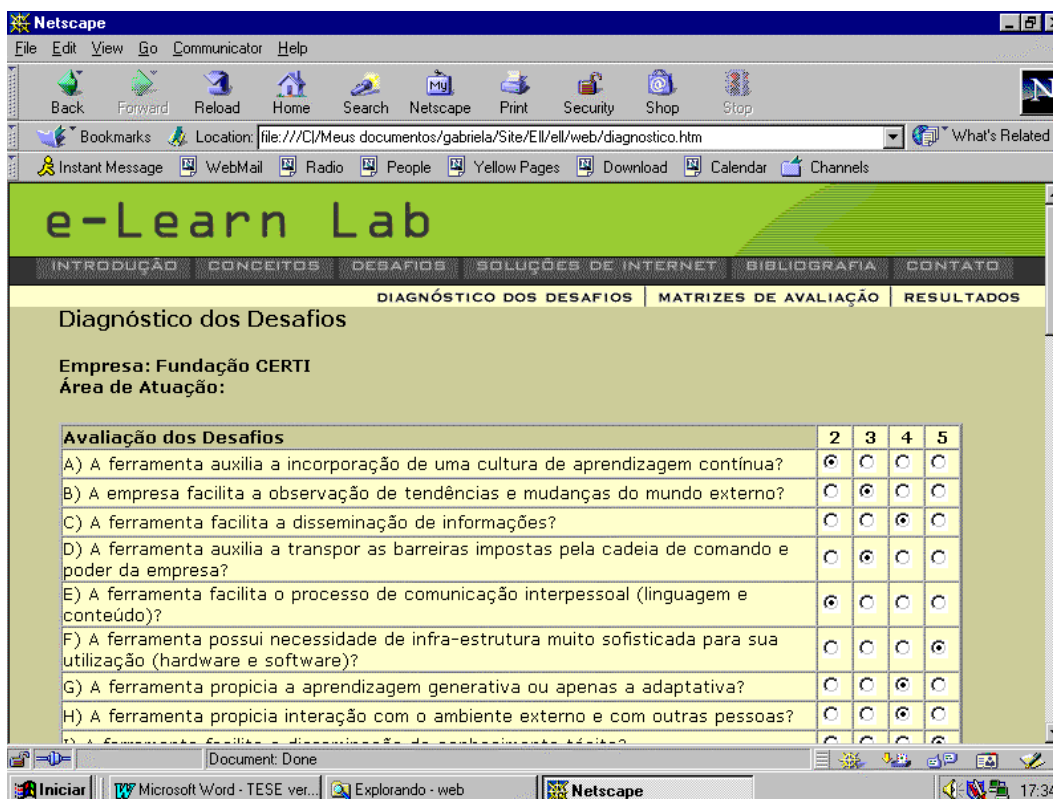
Netscape

File Edit View Go Communicator Help

Back Forward Reload Home Search Netscape Print Security Shop Stop

Bookmarks Location: file:///C|/Meus documentos/gabriela/Site/Ell/ell/web/diagnostico.htm What's Related

Instant Message WebMail Radio People Yellow Pages Download Calendar Channels

e-Learn Lab

INTRODUÇÃO CONCEITOS DESAFIOS SOLUÇÕES DE INTERNET BIBLIOGRAFIA CONTATO

DIAGNÓSTICO DOS DESAFIOS | MATRIZES DE AVALIAÇÃO | RESULTADOS

Diagnóstico dos Desafios

Empresa: Fundação CERTI
Área de Atuação:

| Avaliação dos Desafios | 2 | 3 | 4 | 5 |
|---|---|---|---|---|
| A) A ferramenta auxilia a incorporação de uma cultura de aprendizagem contínua? | | | | |
| B) A empresa facilita a observação de tendências e mudanças do mundo externo? | | | | |
| C) A ferramenta facilita a disseminação de informações? | | | | |
| D) A ferramenta auxilia a transpor as barreiras impostas pela cadeia de comando e poder da empresa? | | | | |
| E) A ferramenta facilita o processo de comunicação interpessoal (linguagem e conteúdo)? | | | | |
| F) A ferramenta possui necessidade de infra-estrutura muito sofisticada para sua utilização (hardware e software)? | | | | |
| G) A ferramenta propicia a aprendizagem generativa ou apenas a adaptativa? | | | | |
| H) A ferramenta propicia interação com o ambiente externo e com outras pessoas? | | | | |
| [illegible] | | | | |

Document: Done

Iniciar | Microsoft Word - TESE ver... | Explorando - web | Netscape | 17:34